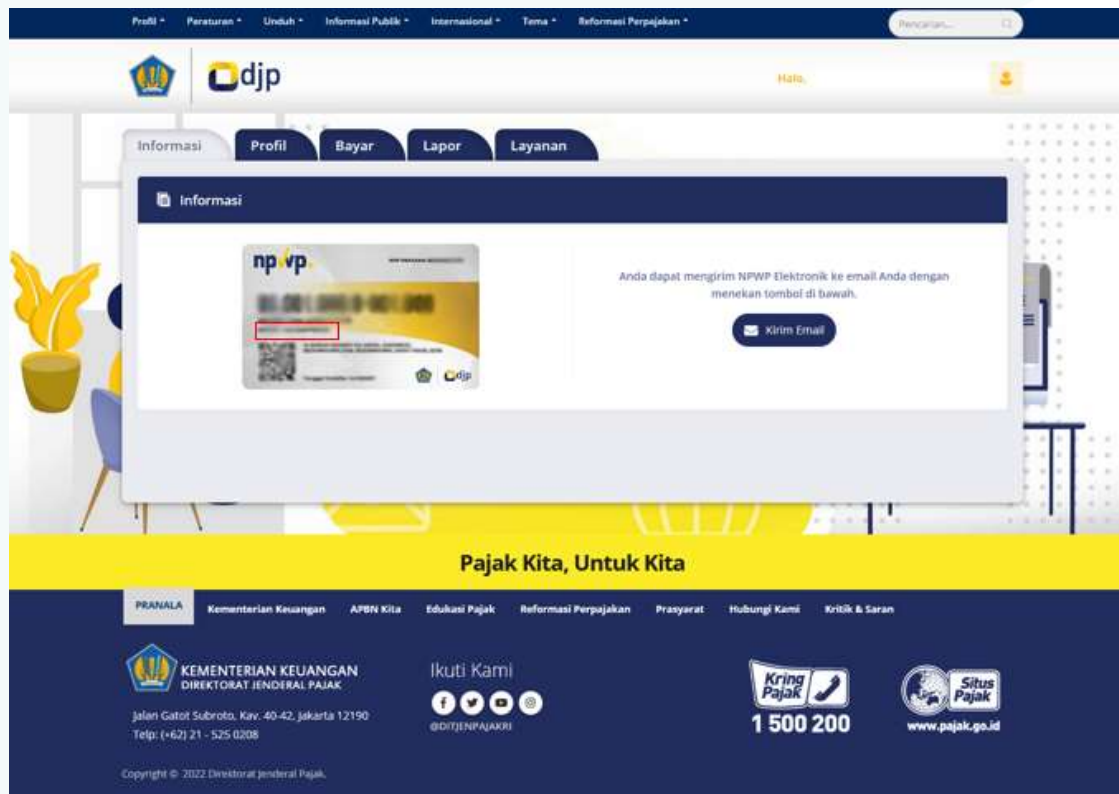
Profil • Peraturan • Unduh • Informasi Publik • Internasional • Tema • Reformasi Perpajakan •

Pencarian...

djp

Halo,

Informasi Profil Bayar Lapor Layanan

Informasi

npwp

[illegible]

djp

Anda dapat mengirim NPWP Elektronik ke email Anda dengan menekan tombol di bawah.

Kirim Email

Pajak Kita, Untuk Kita

PRANALA Kementerian Keuangan APBN Kita Edukasi Pajak Reformasi Perpajakan Prasyarat Hubungi Kami Kritik & Saran

KEMENTERIAN KEUANGAN
DIREKTORAT JENDERAL PAJAK

Jalan Gatot Subroto, Kav. 40-42, Jakarta 12190
Telp: (+62) 21 - 525 0208

Ikuti Kami

@DITJENPAJAKRI

Kring Pajak
1 500 200

Situs Pajak
www.pajak.go.id

Copyright © 2022 Direktorat Jenderal Pajak.